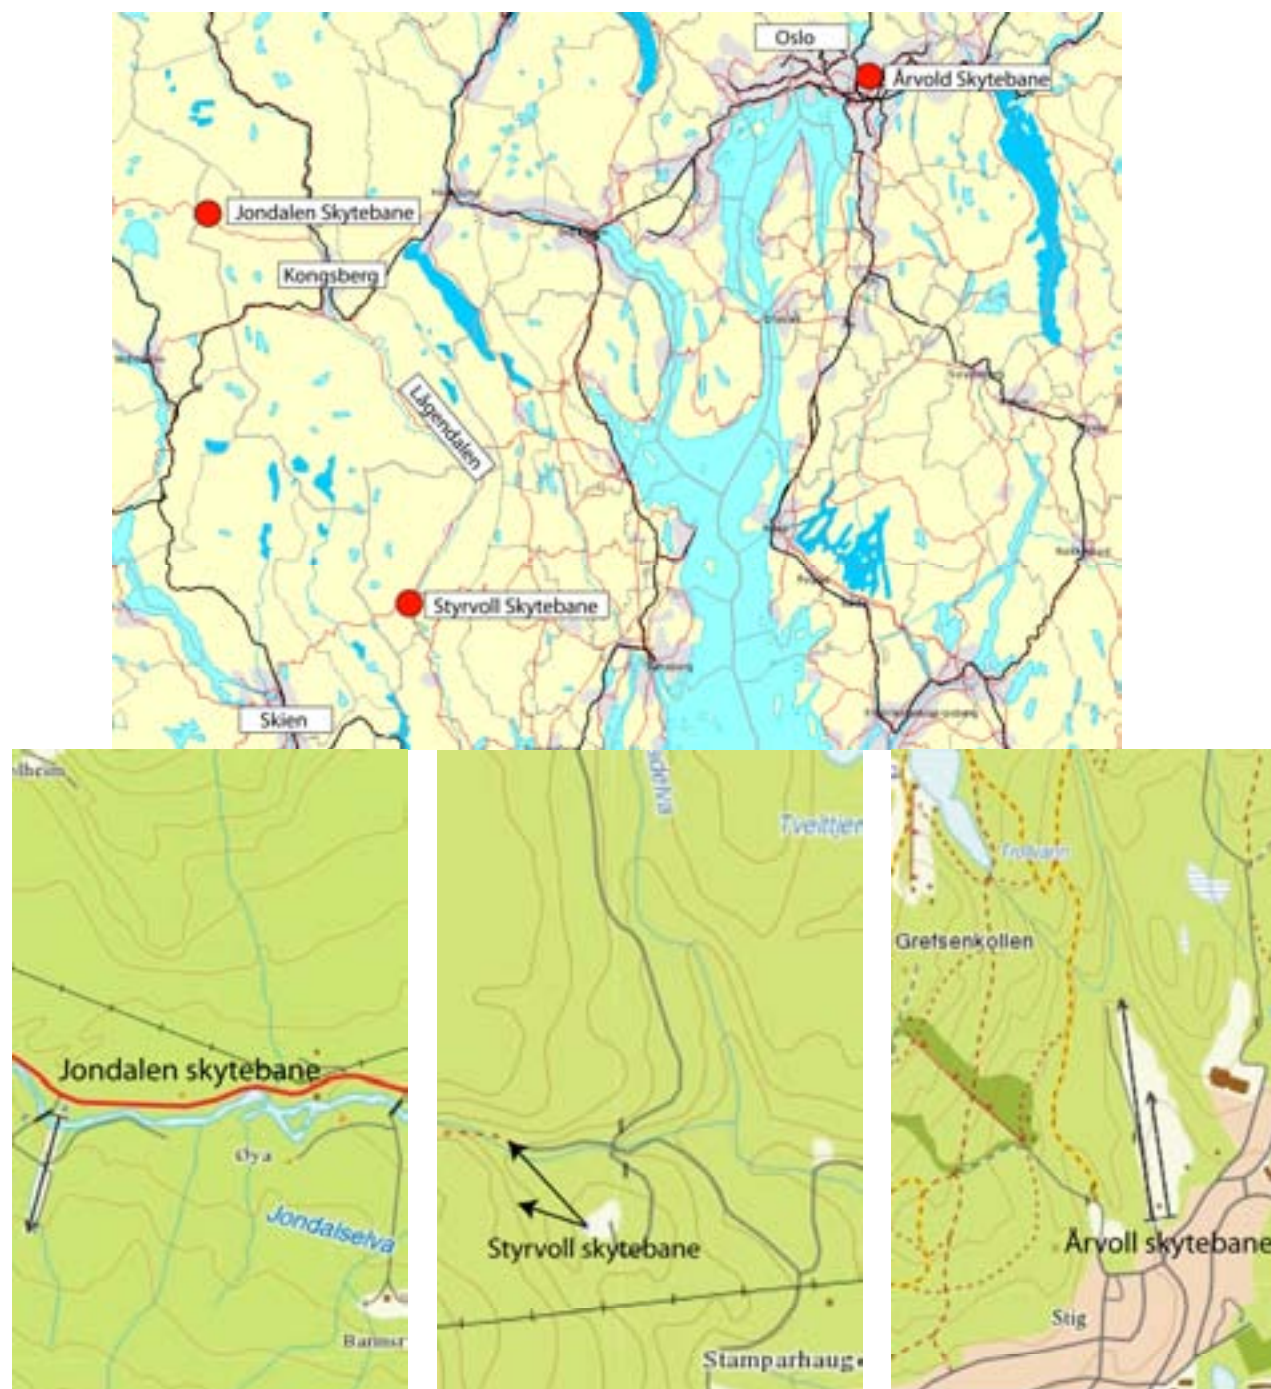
Oslo
Årvold Skytebane
Jondalen Skytebane
Kongsberg
Lågendalen
Styrvoll Skytebane
Skien

Jondalen skytebane
Øya
Jondalselva
Bannsr

Tveitter
Styrvoll skytebane
Stamparhaug

Trollvann
Gretsenkollen
Årvoll skytebane
Stig